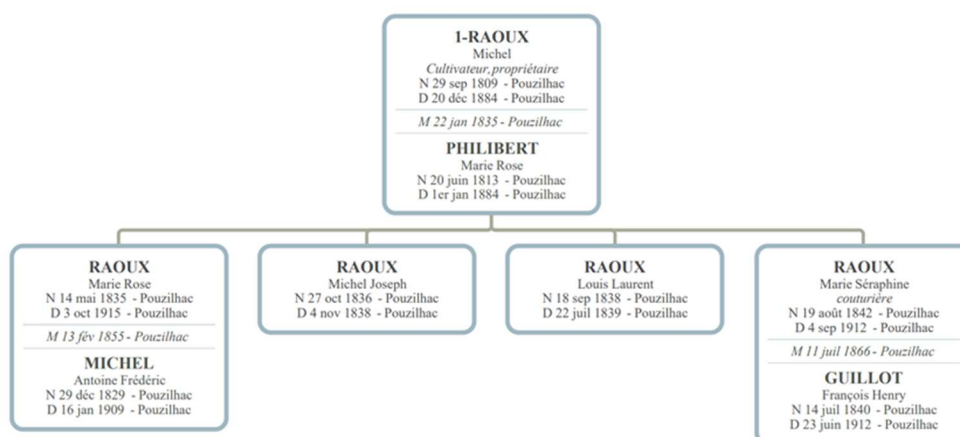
1-RAOUX
Michel
Cultivateur, propriétaire
N 29 sep 1809 - Pouzilhac
D 20 déc 1884 - Pouzilhac

M 22 jan 1835 - Pouzilhac

PHILIBERT
Marie Rose
N 20 juin 1813 - Pouzilhac
D 1er jan 1884 - Pouzilhac

RAOUX
Marie Rose
N 14 mai 1835 - Pouzilhac
D 3 oct 1915 - Pouzilhac

M 13 fév 1855 - Pouzilhac

MICHEL
Antoine Frédéric
N 29 déc 1829 - Pouzilhac
D 16 jan 1909 - Pouzilhac

RAOUX
Michel Joseph
N 27 oct 1836 - Pouzilhac
D 4 nov 1838 - Pouzilhac

RAOUX
Louis Laurent
N 18 sep 1838 - Pouzilhac
D 22 juil 1839 - Pouzilhac

RAOUX
Marie Séraphine
couturière
N 19 août 1842 - Pouzilhac
D 4 sep 1912 - Pouzilhac

M 11 juil 1866 - Pouzilhac

GUILLOT
François Henry
N 14 juil 1840 - Pouzilhac
D 23 juin 1912 - Pouzilhac